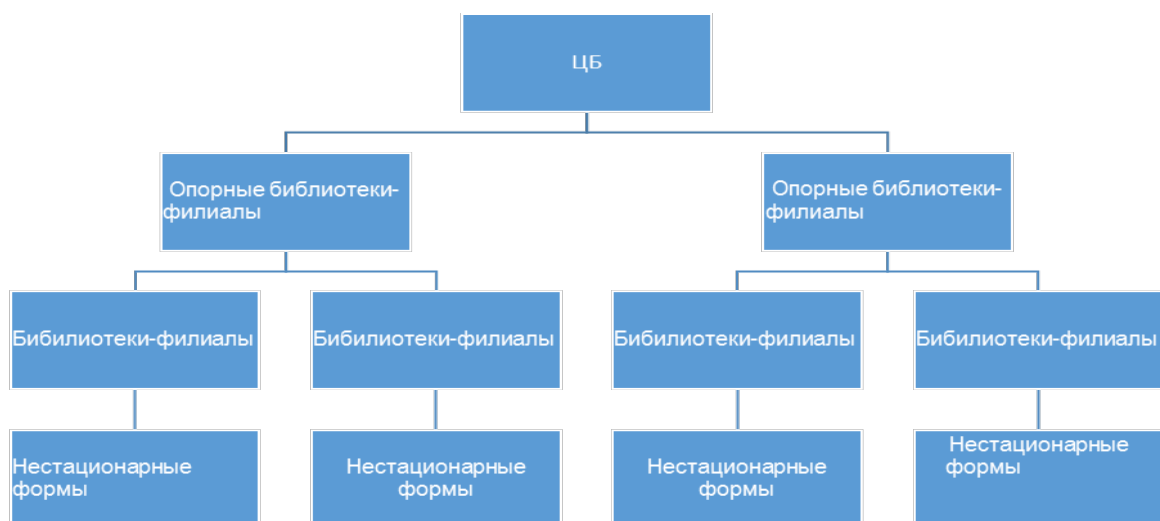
ЦБ

Опорные библиотеки-филиалы

Опорные библиотеки-филиалы

Бибилиотеки-филиалы

Бибилиотеки-филиалы

Бибилиотеки-филиалы

Бибилиотеки-филиалы

Нестационарные формы

Нестационарные формы

Нестационарные формы

Нестационарные формы